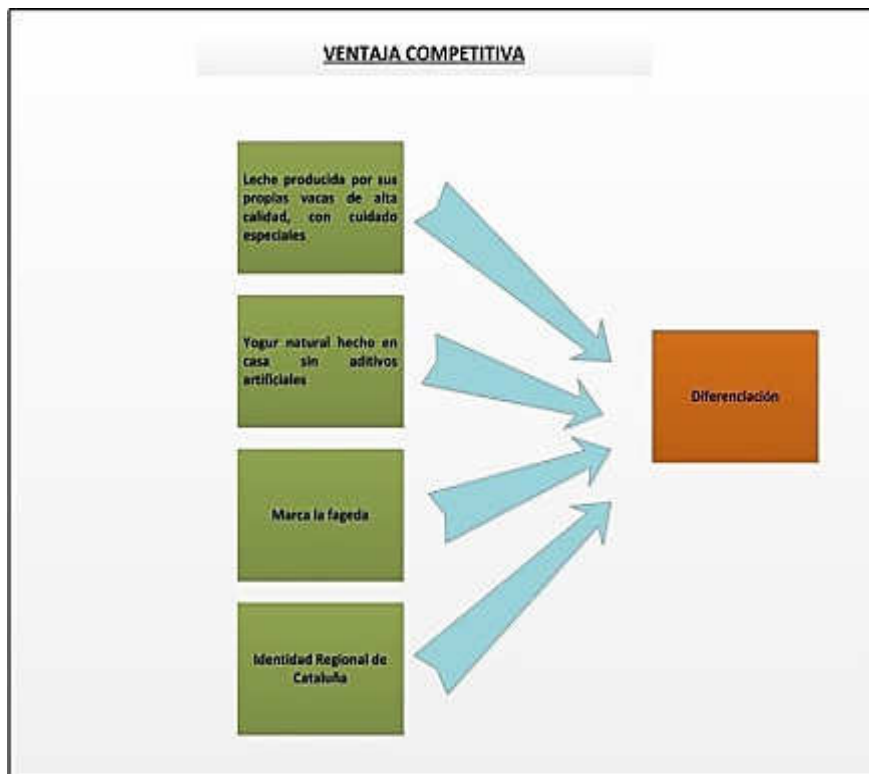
VENTAJA COMPETITIVA

Leche producida por sus propias vacas de alta calidad, con cuidado especiales

Yogur natural hecho en casa sin aditivos artificiales

Marca la fageda

Identidad Regional de Cataluña

Diferenciación